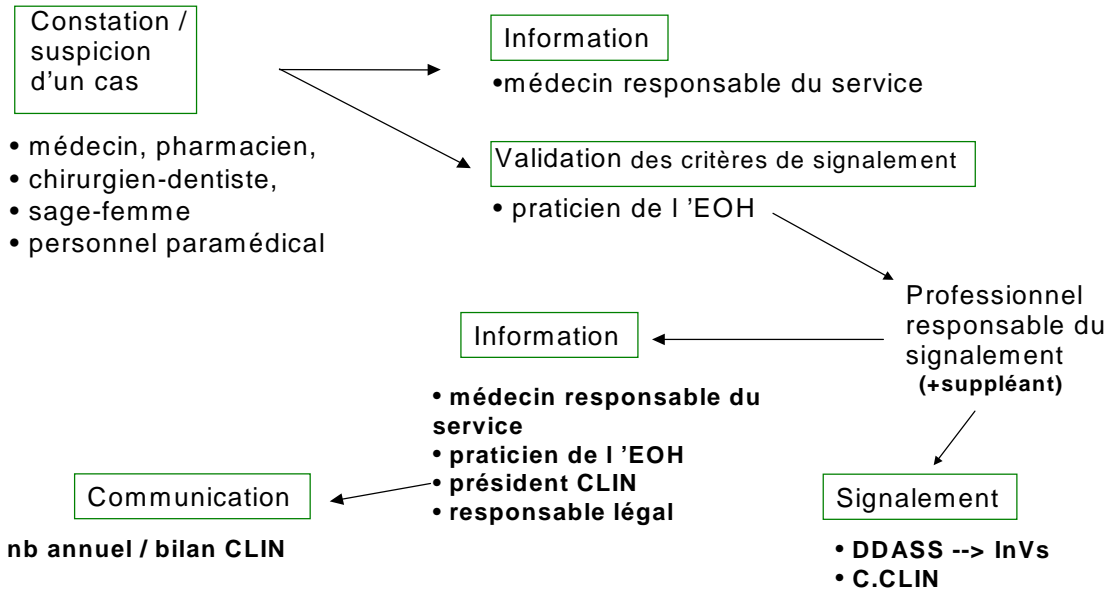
Constation / suspicion d'un cas

• médecin, pharmacien,
• chirurgien-dentiste,
• sage-femme
• personnel paramédical

Information

•médecin responsable du service

Validation des critères de signalement

• praticien de l 'EOH

Professionnel responsable du signalement (+suppléant)

Information

• médecin responsable du service
• praticien de l 'EOH
• président CLIN
• responsable légal

Communication

nb annuel / bilan CLIN

Signalement

• DDASS --> InVs
• C.CLIN